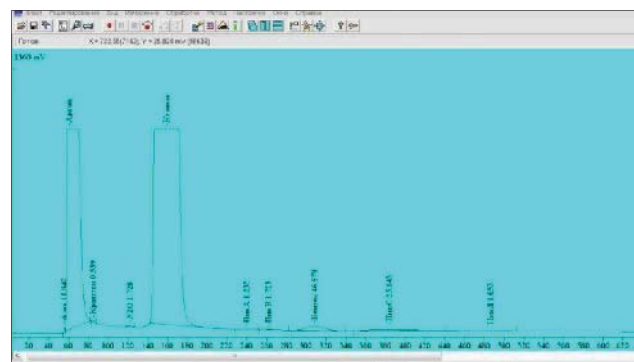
Файл Редактирование Вид Измерение Обработка Метод Настройка Окно Справка

Готов X = 722.35 (7143); Y = 26.858 mV (80638)

1969 mV

Ацетон

Этанол

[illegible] 11.542

Акролеин 0.599

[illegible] 1.728

Пик 2 1.237

Пик 3 1.713

Ионола 16.979

Пик4 23.545

Пик5 1.653

20 40 60 80 100 120 140 160 180 200 220 240 260 280 300 320 340 360 380 400 420 440 460 480 500 520 540 560 580 600 620